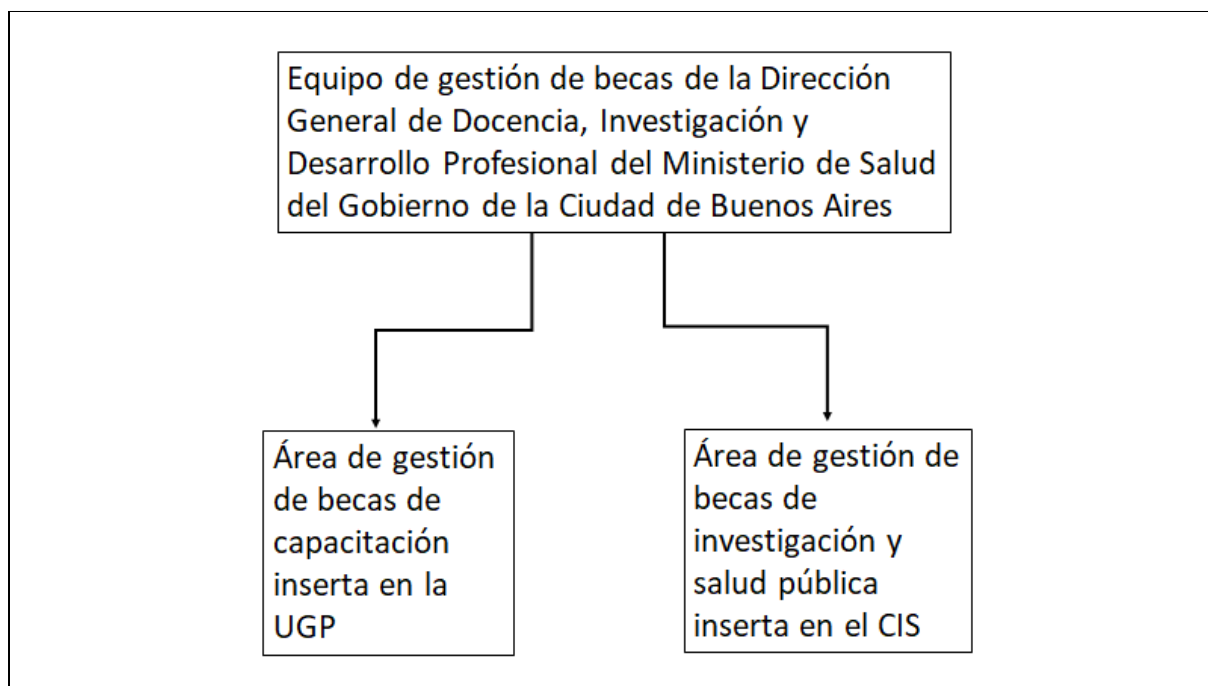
Equipo de gestión de becas de la Dirección General de Docencia, Investigación y Desarrollo Profesional del Ministerio de Salud del Gobierno de la Ciudad de Buenos Aires

Área de gestión de becas de capacitación inserta en la UGP

Área de gestión de becas de investigación y salud pública inserta en el CIS